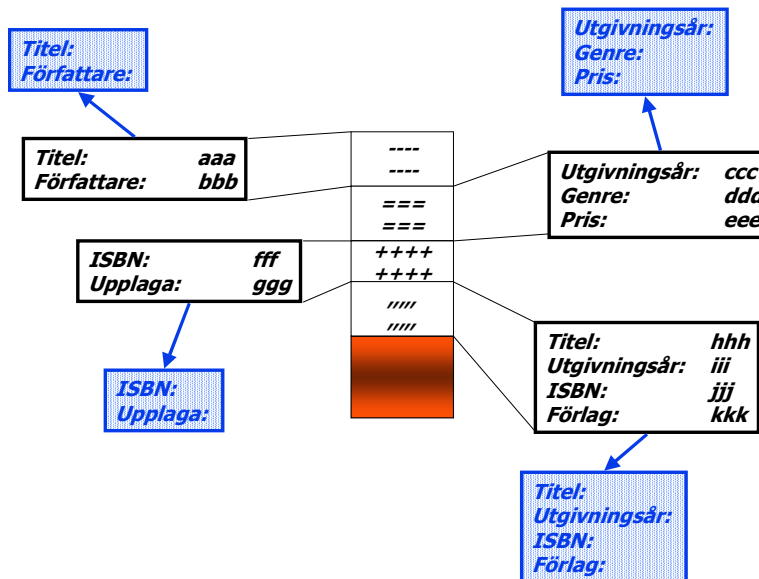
Titel:
Författare:

Utgivningsår:
Genre:
Pris:

Titel: aaa
Författare: bbb

----
----
===
===
++++
++++
″″″
″″″

Utgivningsår: ccc
Genre: ddd
Pris: eee

ISBN: fff
Upplaga: ggg

ISBN:
Upplaga:

Titel: hhh
Utgivningsår: iii
ISBN: jjj
Förlag: kkk

Titel:
Utgivningsår:
ISBN:
Förlag: